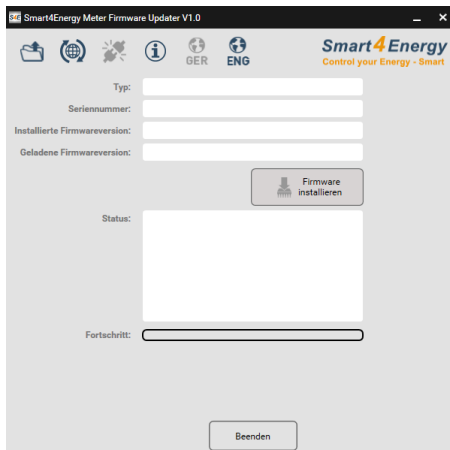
S4E Smart4Energy Meter Firmware Updater V1.0

_ ×

GER ENG

Smart4Energy
Control your Energy - Smart

Typ:

Seriennummer:

Installierte Firmwareversion:

Geladene Firmwareversion:

Firmware installieren

Status:

Fortschritt:

Beenden